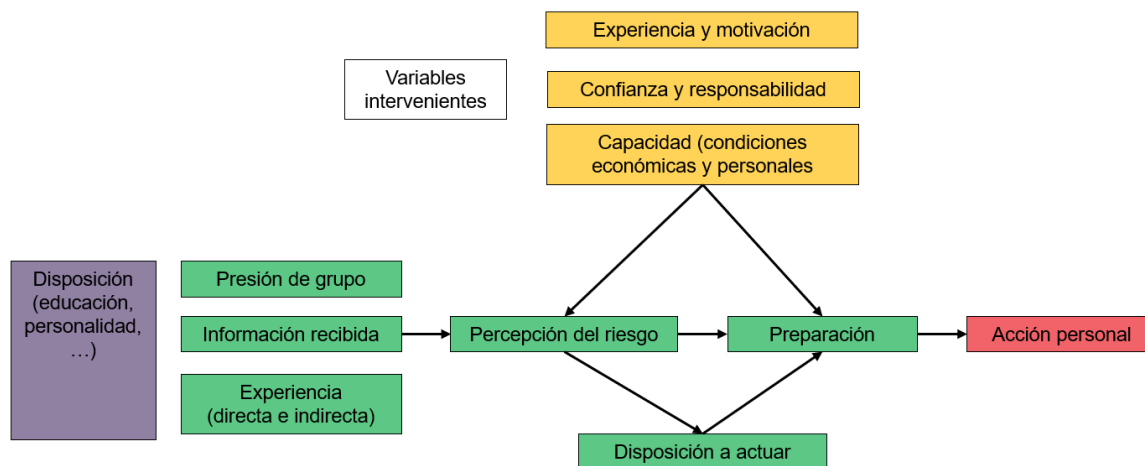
Experiencia y motivación

Variables intervenientes

Confianza y responsabilidad

Capacidad (condiciones económicas y personales

Disposición (educación, personalidad, …)

Presión de grupo

Información recibida

Experiencia (directa e indirecta)

Percepción del riesgo

Preparación

Acción personal

Disposición a actuar